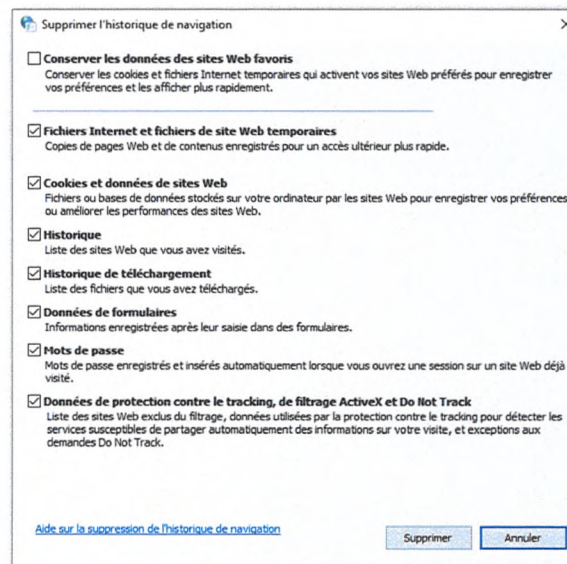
Supprimer l'historique de navigation

☐ Conserver les données des sites Web favoris
Conserver les cookies et fichiers Internet temporaires qui activent vos sites Web préférés pour enregistrer vos préférences et les afficher plus rapidement.

☑ Fichiers Internet et fichiers de site Web temporaires
Copies de pages Web et de contenus enregistrés pour un accès ultérieur plus rapide.

☑ Cookies et données de sites Web
Fichiers ou bases de données stockés sur votre ordinateur par les sites Web pour enregistrer vos préférences ou améliorer les performances des sites Web.

☑ Historique
Liste des sites Web que vous avez visités.

☑ Historique de téléchargement
Liste des fichiers que vous avez téléchargés.

☑ Données de formulaires
Informations enregistrées après leur saisie dans des formulaires.

☑ Mots de passe
Mots de passe enregistrés et insérés automatiquement lorsque vous ouvrez une session sur un site Web déjà visité.

☑ Données de protection contre le tracking, de filtrage ActiveX et Do Not Track
Liste des sites Web exclus du filtrage, données utilisées par la protection contre le tracking pour détecter les services susceptibles de partager automatiquement des informations sur votre visite, et exceptions aux demandes Do Not Track.

Aide sur la suppression de l'historique de navigation

Supprimer

Annuler